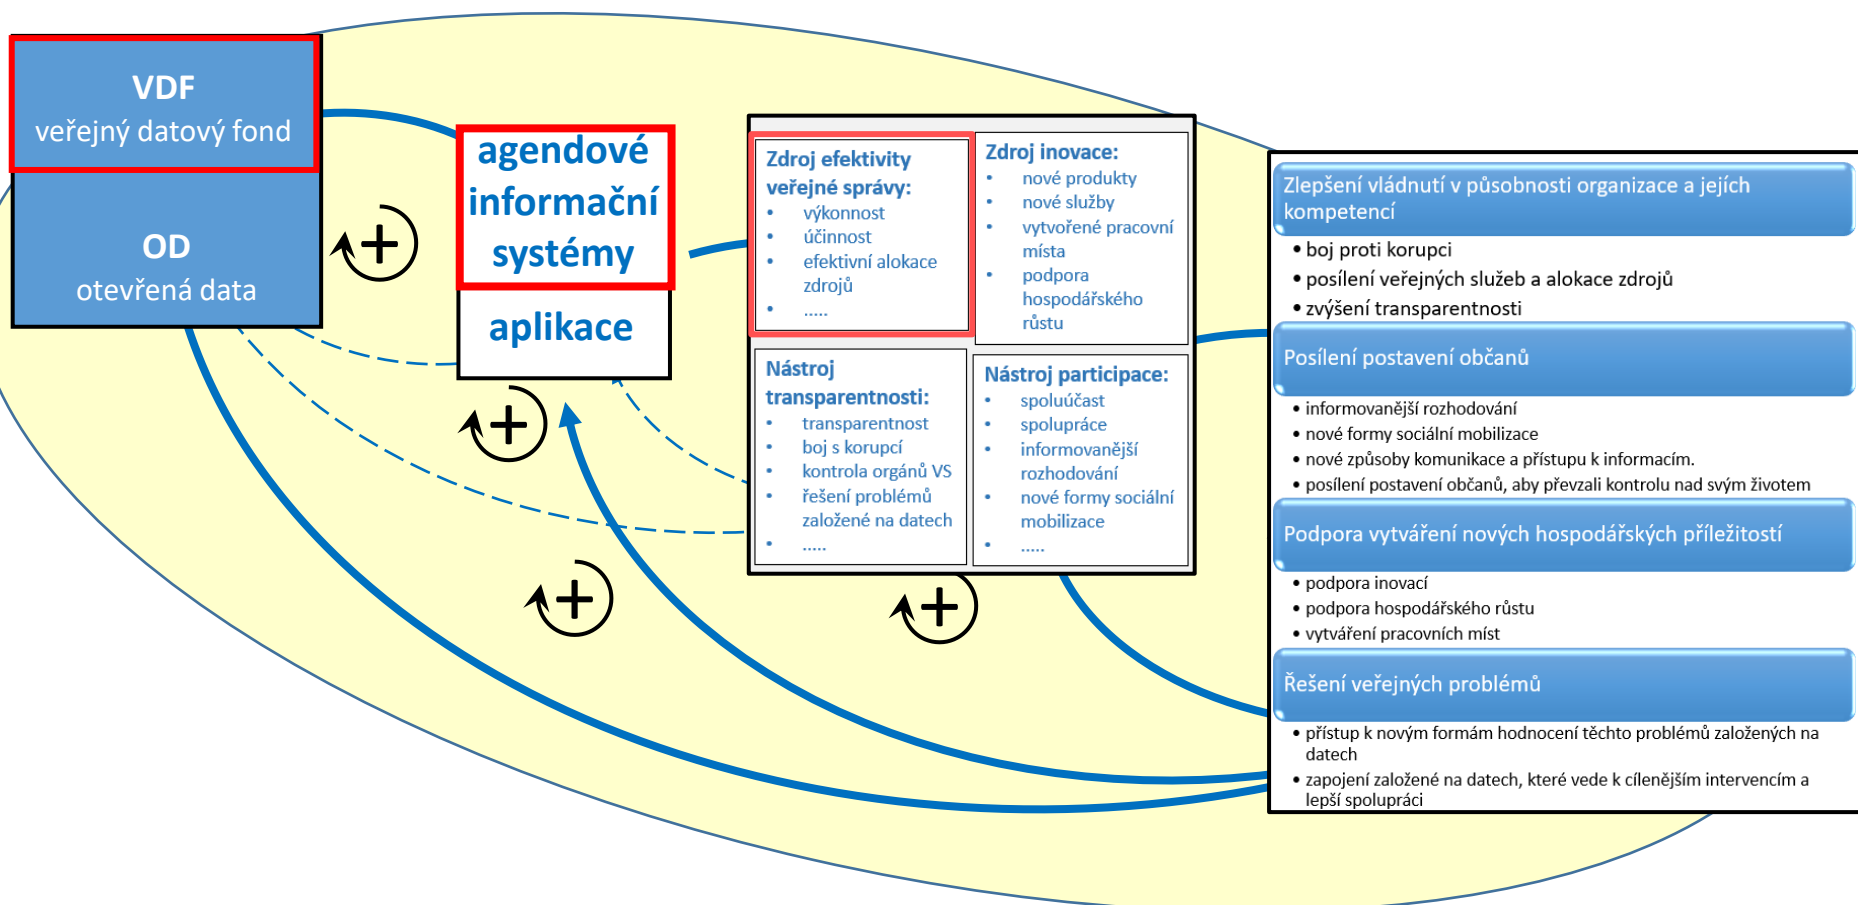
VDF
veřejný datový fond

OD
otevřená data

+

agendové informační systémy

aplikace

+

+

Zdroj efektivity veřejné správy:
• výkonnost
• účinnost
• efektivní alokace zdrojů
• .....

Zdroj inovace:
• nové produkty
• nové služby
• vytvořené pracovní místa
• podpora hospodářského růstu

Nástroj transparentnosti:
• transparentnost
• boj s korupcí
• kontrola orgánů VS
• řešení problémů založené na datech
• .....

Nástroj participace:
• spoluúčast
• spolupráce
• informovanější rozhodování
• nové formy sociální mobilizace
• .....

+

Zlepšení vládnutí v působnosti organizace a jejích kompetencí
• boj proti korupci
• posílení veřejných služeb a alokace zdrojů
• zvýšení transparentnosti

Posílení postavení občanů
• informovanější rozhodování
• nové formy sociální mobilizace
• nové způsoby komunikace a přístupu k informacím.
• posílení postavení občanů, aby převzali kontrolu nad svým životem

Podpora vytváření nových hospodářských příležitostí
• podpora inovací
• podpora hospodářského růstu
• vytváření pracovních míst

Řešení veřejných problémů
• přístup k novým formám hodnocení těchto problémů založených na datech
• zapojení založené na datech, které vede k cílenějším intervencím a lepší spolupráci